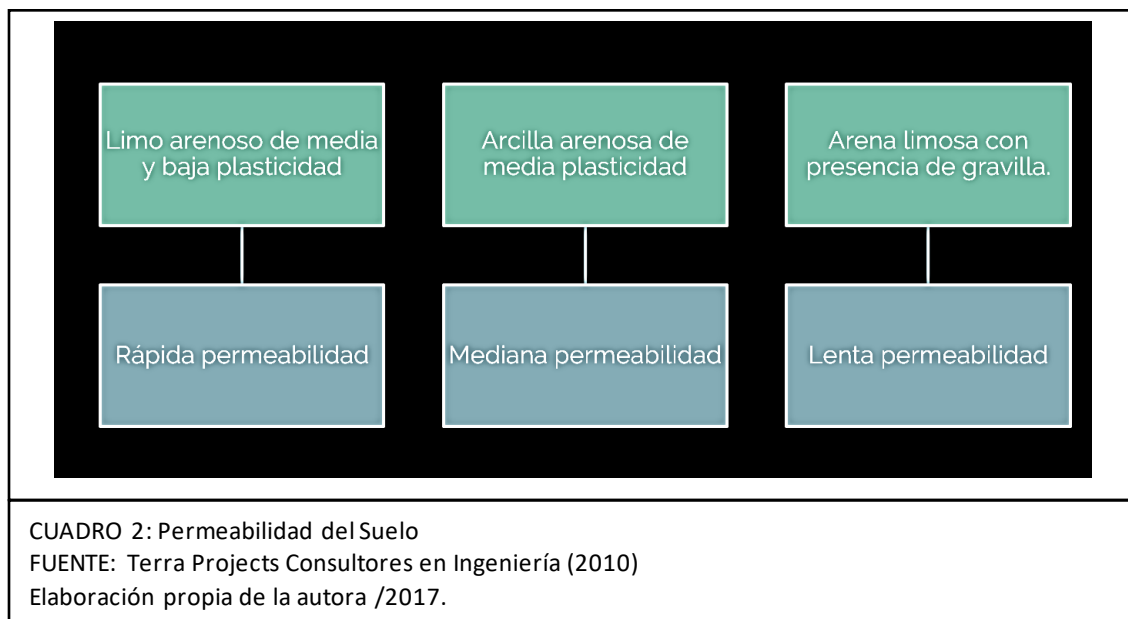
Limo arenoso de media y baja plasticidad

Rápida permeabilidad

Arcilla arenosa de media plasticidad

Mediana permeabilidad

Arena limosa con presencia de gravilla.

Lenta permeabilidad

CUADRO 2: Permeabilidad del Suelo
FUENTE: Terra Projects Consultores en Ingeniería (2010)
Elaboración propia de la autora /2017.